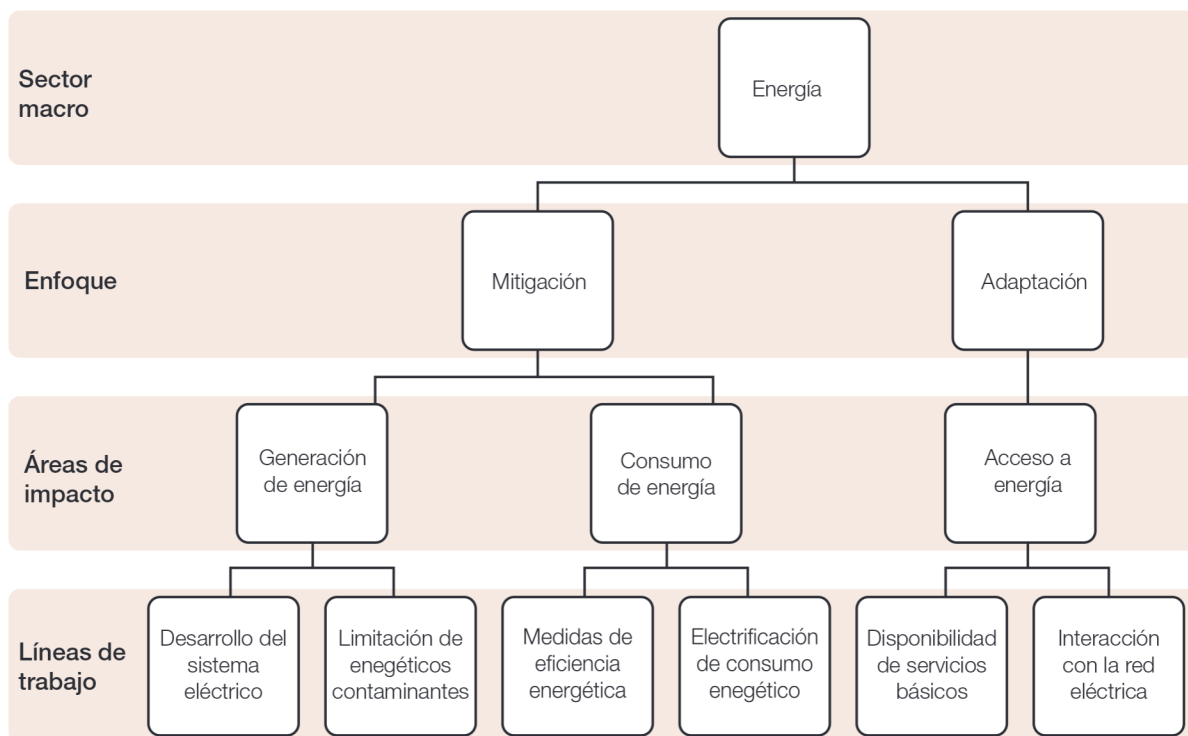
Sector macro

Energía

Enfoque

Mitigación

Adaptación

Áreas de impacto

Generación de energía

Consumo de energía

Acceso a energía

Líneas de trabajo

Desarrollo del sistema eléctrico

Limitación de enegéticos contaminantes

Medidas de eficiencia energética

Electrificación de consumo enegético

Disponibilidad de servicios básicos

Interacción con la red eléctrica